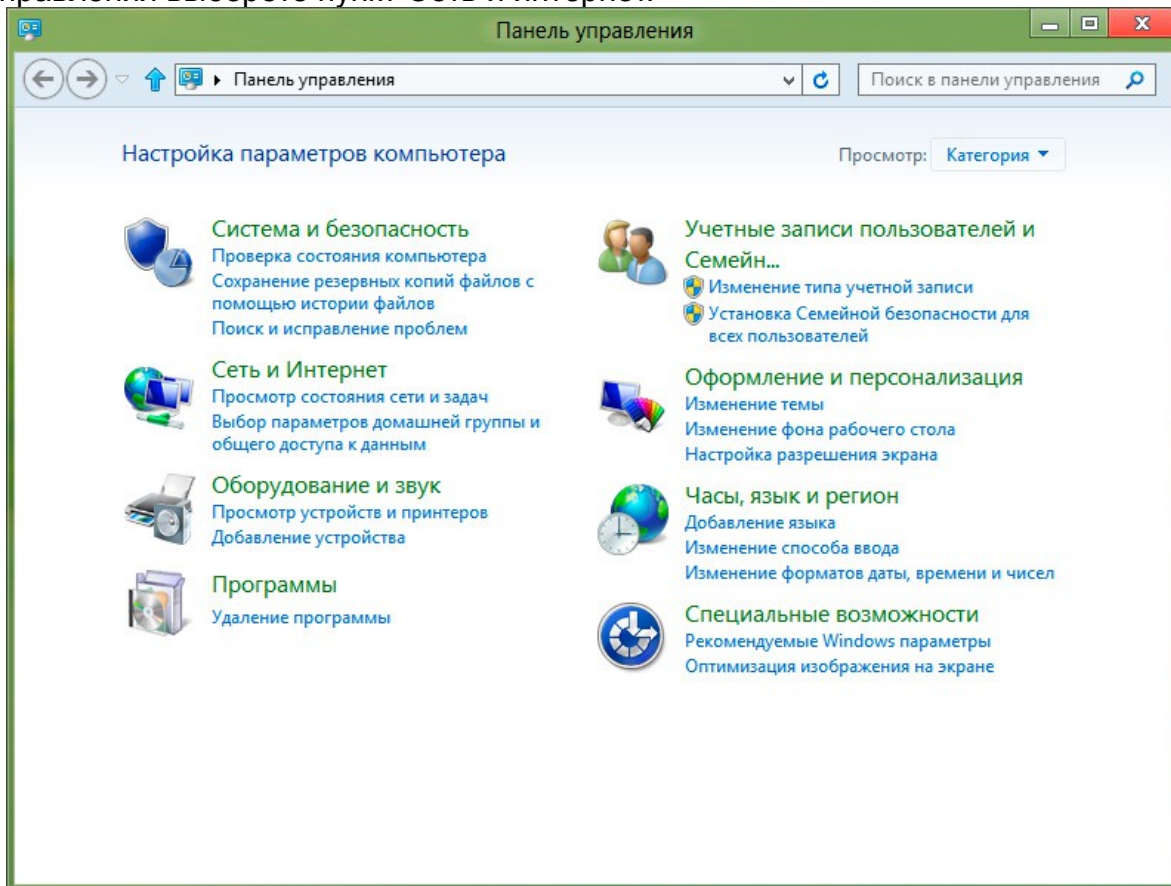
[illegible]

Панель управления

Панель управления

Поиск в панели управления

Настройка параметров компьютера

Просмотр: Категория

Система и безопасность
Проверка состояния компьютера
Сохранение резервных копий файлов с помощью истории файлов
Поиск и исправление проблем

Сеть и Интернет
Просмотр состояния сети и задач
Выбор параметров домашней группы и общего доступа к данным

Оборудование и звук
Просмотр устройств и принтеров
Добавление устройства

Программы
Удаление программы

Учетные записи пользователей и Семейн...
Изменение типа учетной записи
Установка Семейной безопасности для всех пользователей

Оформление и персонализация
Изменение темы
Изменение фона рабочего стола
Настройка разрешения экрана

Часы, язык и регион
Добавление языка
Изменение способа ввода
Изменение форматов даты, времени и чисел

Специальные возможности
Рекомендуемые Windows параметры
Оптимизация изображения на экране